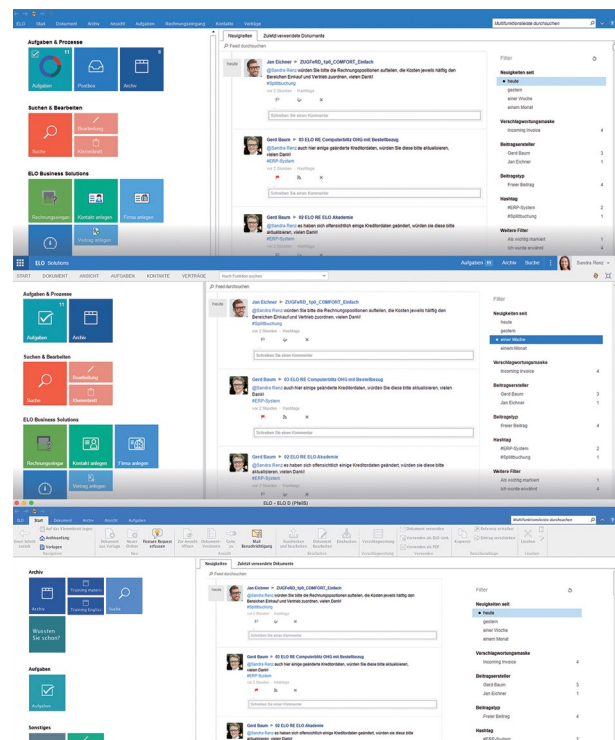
ELO Start Dokument Archiv Ansicht Aufgaben Rechnungseingang Kontakte Verträge

Multifunktionsleiste durchsuchen

Aufgaben & Prozesse

Aufgaben 11

Postbox

Archiv 9

Suchen & Bearbeiten

Bearbeitung

Suche

Klemmbrett

ELO Business Solutions

Rechnungseingang

Kontakt anlegen

Firma anlegen

Vertrag anlegen

Neuigkeiten

Zuletzt verwendete Dokumente

Feed durchsuchen

heute

Jan Eichner ▶ ZUGFeRD_tpG_COMFORT_Einfach

@Sandra Renz würden Sie bitte die Rechnungspositionen aufteilen, die Kosten jeweils hälftig den Bereichen Einkauf und Vertrieb zuordnen, vielen Dank! #Splittbuchung

Schreiben Sie einen Kommentar

Gerd Baum ▶ 02 ELO RE Computerblitz OHG mit Bestellbezug

@Sandra Renz auch hier einige geänderte Kreditordaten, würden Sie diese bitte aktualisieren, vielen Dank!

#ERP-System

Schreiben Sie einen Kommentar

Gerd Baum ▶ 02 ELO RE ELO Akademie

@Sandra Renz es haben sich offensichtlich einige Kreditordaten geändert, würden Sie diese bitte aktualisieren, vielen Dank!

#ERP-System

Filter

Neuigkeiten seit

heute

gestern

einer Woche

einem Monat

Verschlagwortungsmaske

Incoming Invoice 4

Beitragsersteller

Gerd Baum 3

Jan Eichner 1

Beitragstyp

Freier Beitrag 4

Hashtag

#ERP-System 2

#Splittbuchung 1

Weitere Filter

Als wichtig markiert 1

Ich wurde erwähnt 4

ELO Solutions

Aufgaben 11 Archiv Suche Sandra Renz

START DOKUMENT ANSICHT AUFGABEN KONTAKTE VERTRÄGE

Nach Funktion suchen

ELO - ELO D (Pfeifil)

ELO Start Dokument Archiv Ansicht Aufgaben

Archiv

Training master

Training English

Suche

Wussten Sie schon?

Aufgaben

Sonstiges

Neuigkeiten

Zuletzt verwendete Dokumente

Hashtag

#ERP-System 2